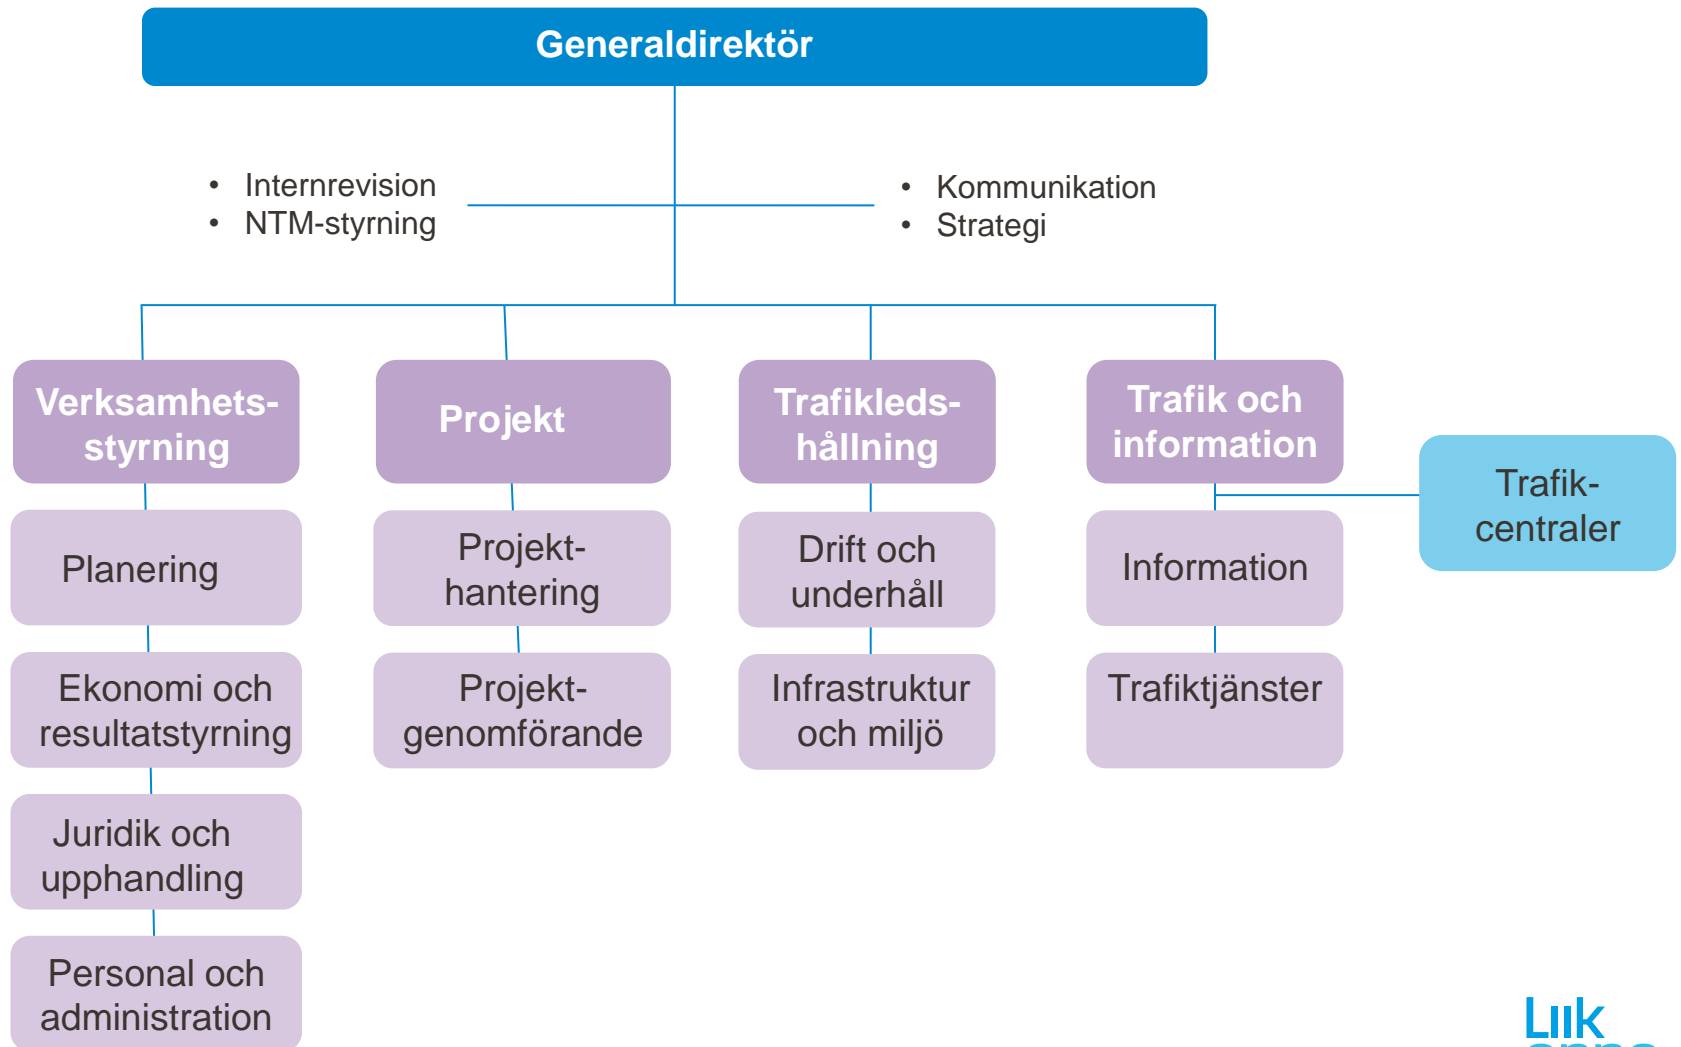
Generaldirektör

- Internrevision
- NTM-styrning

- Kommunikation
- Strategi

Verksamhetsstyrning

Planering

Ekonomi och resultatstyrning

Juridik och upphandling

Personal och administration

Projekt

Projekthantering

Projektgenomförande

Trafikledshållning

Drift och underhåll

Infrastruktur och miljö

Trafik och information

Information

Trafiktjänster

Trafikcentraler

Liik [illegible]